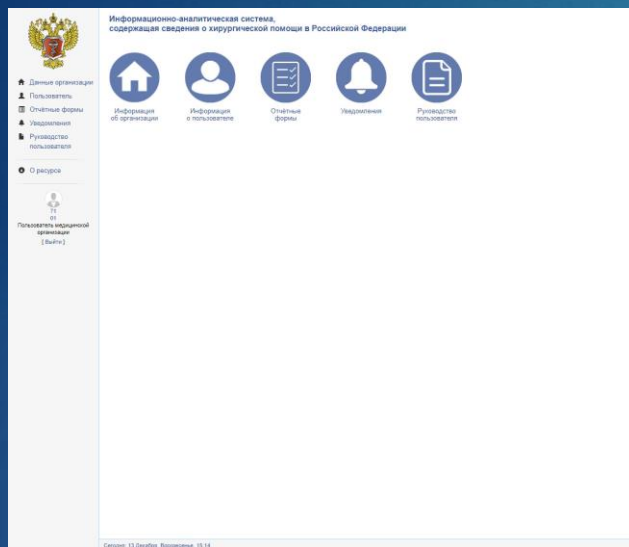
Информационно-аналитическая система,
содержащая сведения о хирургической помощи в Российской Федерации

Данные организации
Пользователь
Отчётные формы
Уведомления
Руководство пользователя

О ресурсе

Тт
от
Пользователь медицинской организации
[ Выйти ]

Информация об организации

Информация о пользователе

Отчётные формы

Уведомления

Руководство пользователя

Сегодня: 13 декабря, Воскресенье, 10:14